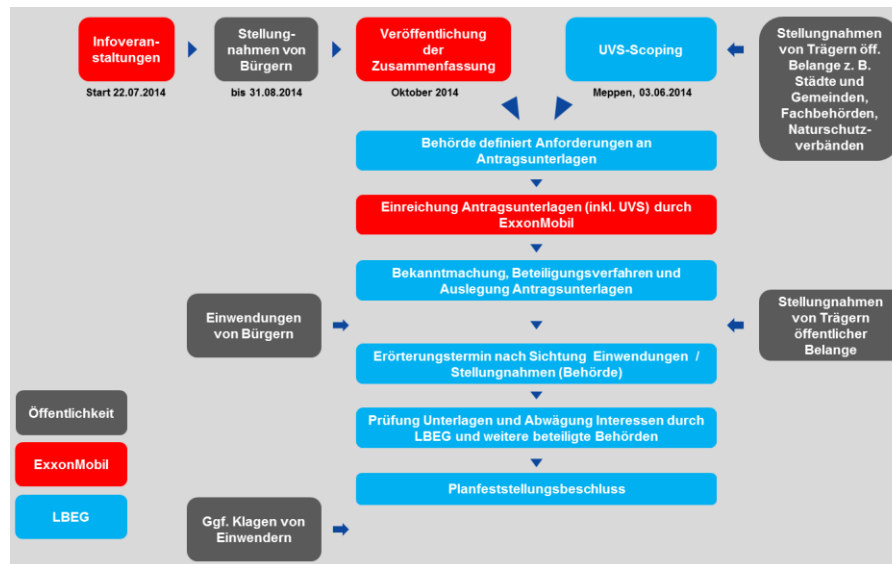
Infoveranstaltungen

Start 22.07.2014

Stellungnahmen von Bürgern

bis 31.08.2014

Veröffentlichung der Zusammenfassung

Oktober 2014

UVS-Scoping

Meppen, 03.06.2014

Stellungnahmen von Trägern öff. Belange z. B. Städte und Gemeinden, Fachbehörden, Naturschutzverbänden

Behörde definiert Anforderungen an Antragsunterlagen

Einreichung Antragsunterlagen (inkl. UVS) durch ExxonMobil

Bekanntmachung, Beteiligungsverfahren und Auslegung Antragsunterlagen

Einwendungen von Bürgern

Stellungnahmen von Trägern öffentlicher Belange

Erörterungstermin nach Sichtung Einwendungen / Stellungnahmen (Behörde)

Öffentlichkeit

Prüfung Unterlagen und Abwägung Interessen durch LBEG und weitere beteiligte Behörden

ExxonMobil

Planfeststellungsbeschluss

LBEG

Ggf. Klagen von Einwendern